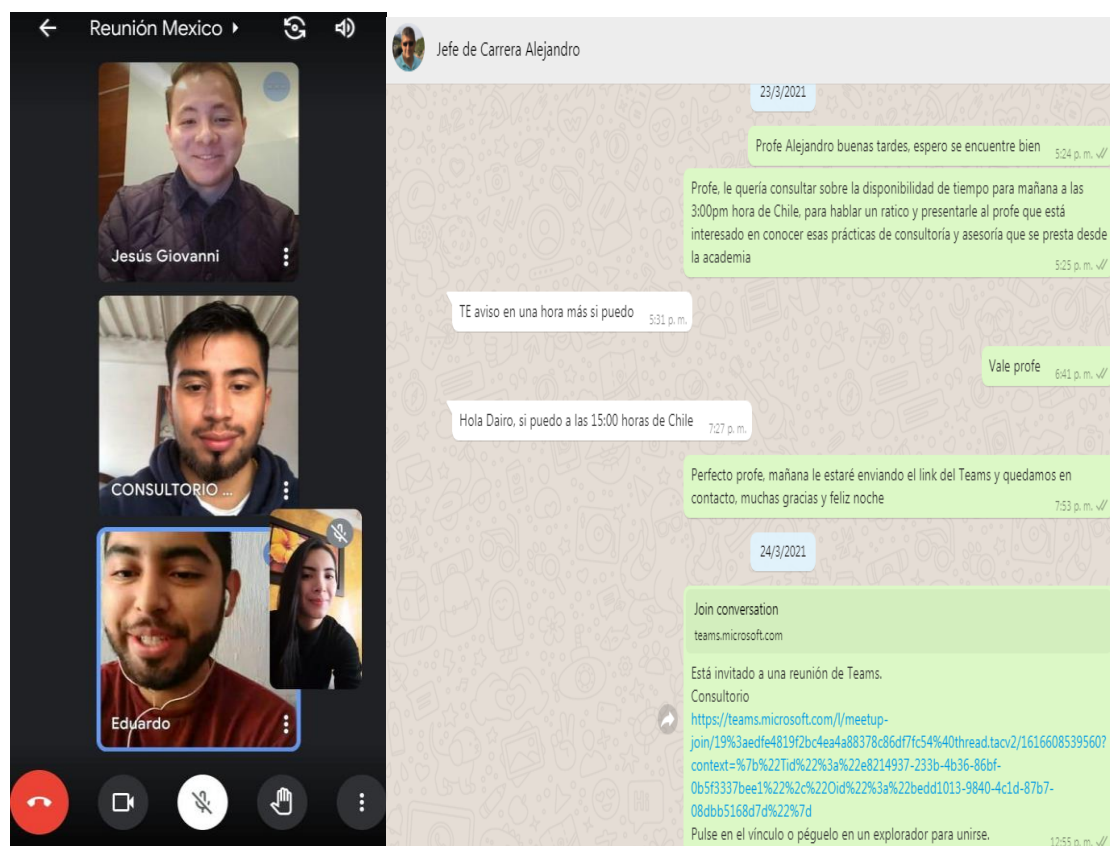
Reunión Mexico ▸

Jesús Giovanni

CONSULTORIO ...

Eduardo

Jefe de Carrera Alejandro

23/3/2021

Profe Alejandro buenas tardes, espero se encuentre bien 5:24 p. m.

Profe, le quería consultar sobre la disponibilidad de tiempo para mañana a las 3:00pm hora de Chile, para hablar un ratico y presentarle al profe que está interesado en conocer esas prácticas de consultoría y asesoría que se presta desde la academia 5:25 p. m.

TE aviso en una hora más si puedo 5:31 p. m.

Vale profe 6:41 p. m.

Hola Dairo, si puedo a las 15:00 horas de Chile 7:27 p. m.

Perfecto profe, mañana le estaré enviando el link del Teams y quedamos en contacto, muchas gracias y feliz noche 7:53 p. m.

24/3/2021

Join conversation
teams.microsoft.com

Está invitado a una reunión de Teams.
Consultorio
https://teams.microsoft.com/l/meetup-join/19%3aedfe4819f2bc4ea4a88378c86df7fc54%40thread.tacv2/1616608539560?context=%7b%22Tid%22%3a%22e8214937-233b-4b36-86bf-0b5f3337bee1%22%2c%22Oid%22%3a%22bedd1013-9840-4c1d-87b7-08dbb5168d7d%22%7d
Pulse en el vínculo o péguelo en un explorador para unirse. 12:55 p. m.